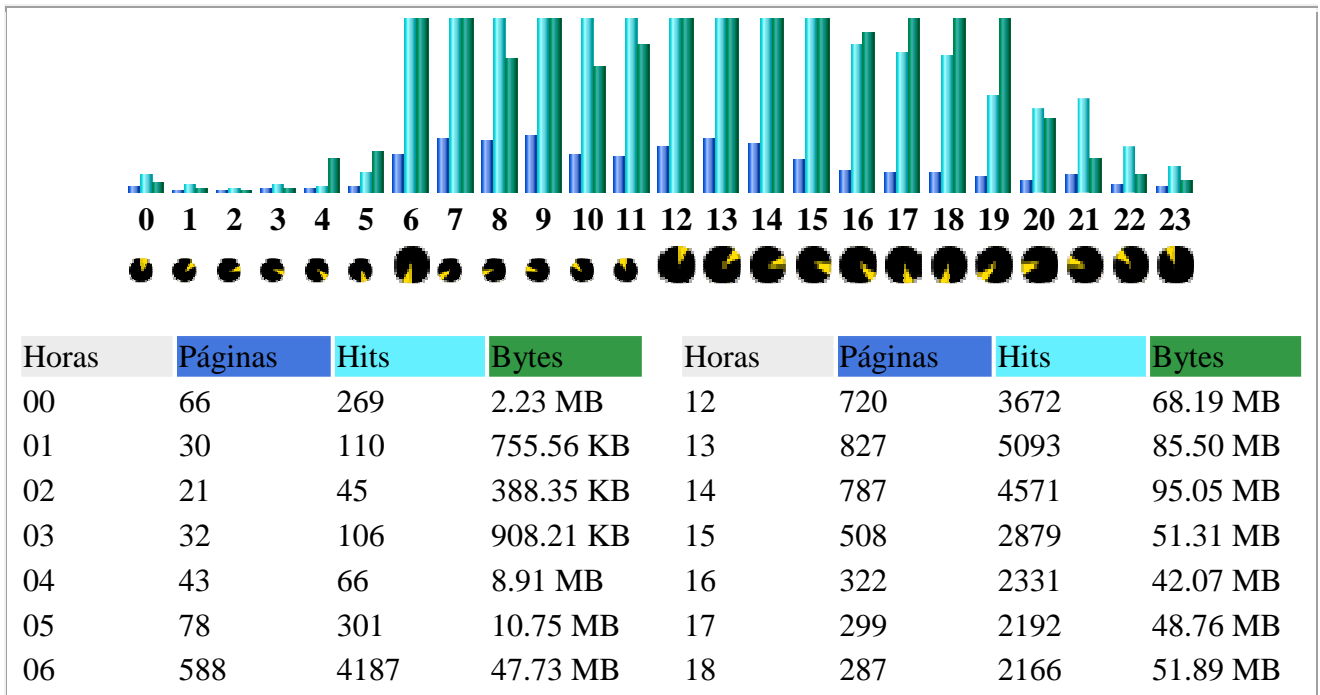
0 1 2 3 4 5 6 7 8 9 10 11 12 13 14 15 16 17 18 19 20 21 22 23

| Horas | Páginas | Hits | Bytes |
|---|---|---|---|
| 00 | 66 | 269 | 2.23 MB |
| 01 | 30 | 110 | 755.56 KB |
| 02 | 21 | 45 | 388.35 KB |
| 03 | 32 | 106 | 908.21 KB |
| 04 | 43 | 66 | 8.91 MB |
| 05 | 78 | 301 | 10.75 MB |
| 06 | 588 | 4187 | 47.73 MB |

| Horas | Páginas | Hits | Bytes |
|---|---|---|---|
| 12 | 720 | 3672 | 68.19 MB |
| 13 | 827 | 5093 | 85.50 MB |
| 14 | 787 | 4571 | 95.05 MB |
| 15 | 508 | 2879 | 51.31 MB |
| 16 | 322 | 2331 | 42.07 MB |
| 17 | 299 | 2192 | 48.76 MB |
| 18 | 287 | 2166 | 51.89 MB |